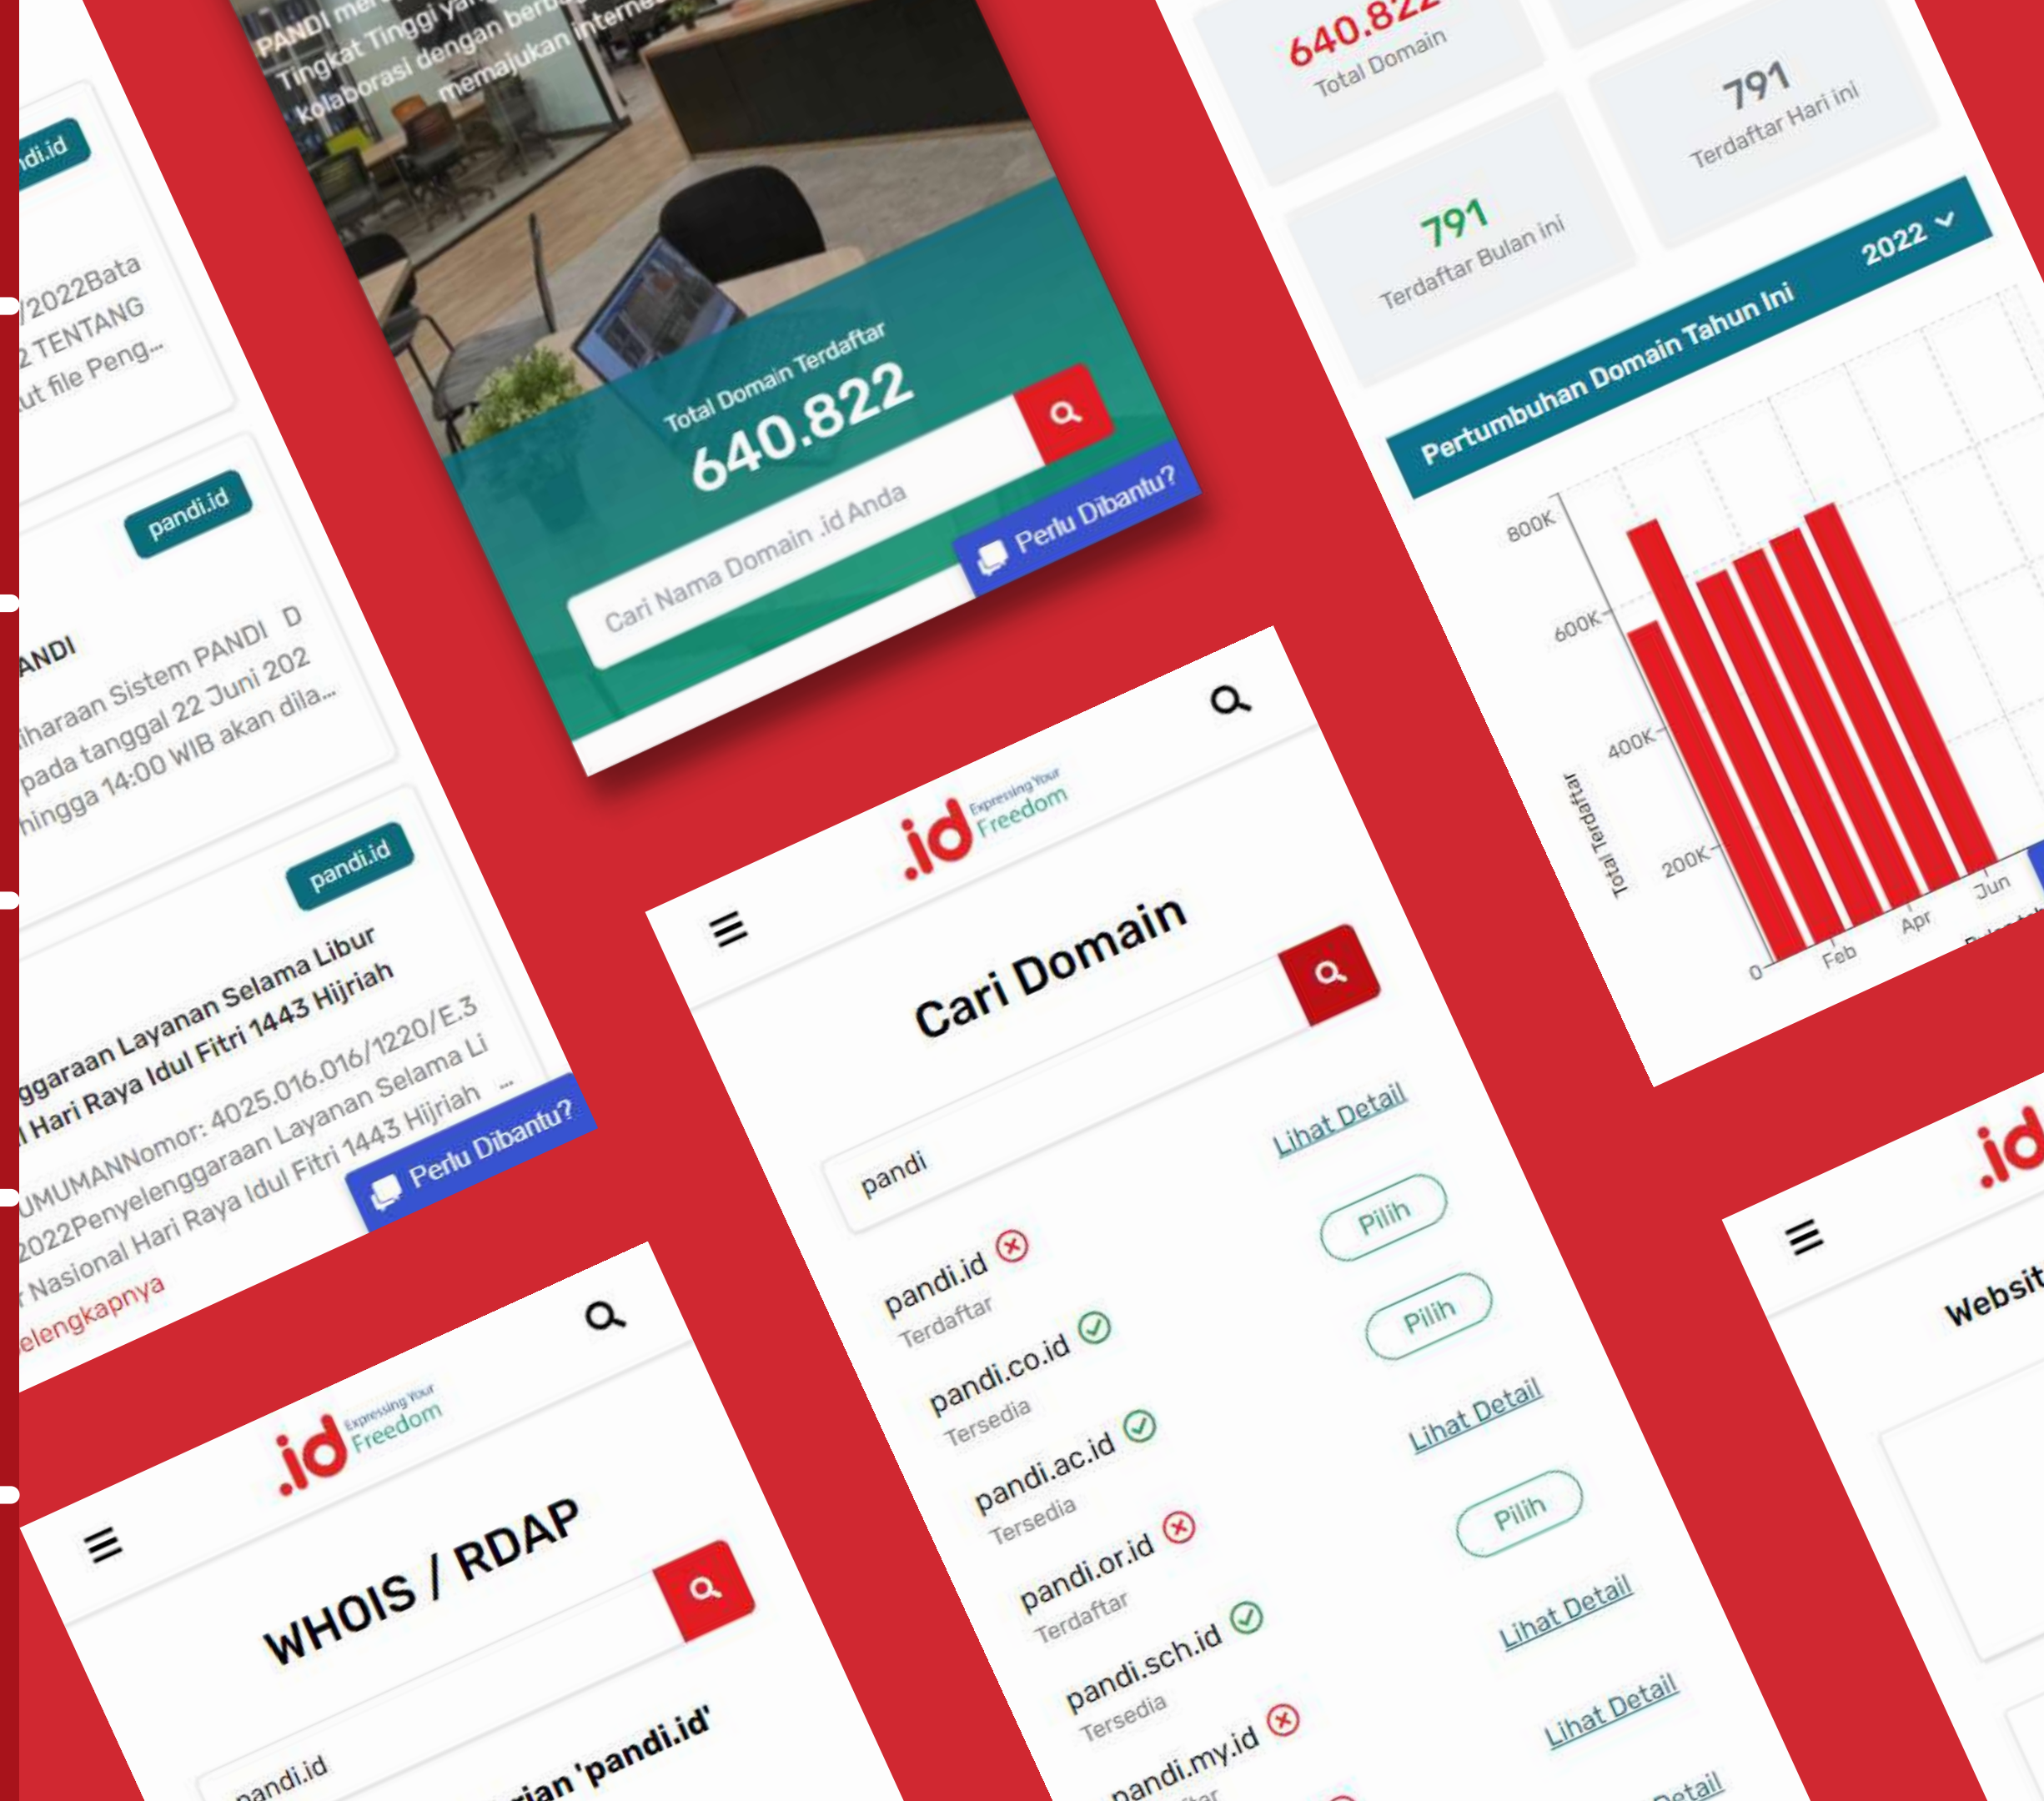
PANDI me
Tingkat Tinggi ya
Kolaborasi dengan ber
memajukan interne

Total Domain Terdaftar
640.822
Cari Nama Domain .id Anda
Perlu Dibantu?

640.822
Total Domain
791
Terdaftar Hari ini
791
Terdaftar Bulan ini
Pertumbuhan Domain Tahun Ini
2022

| 800K |
| 600K |
| 400K |
| 200K |
| 0 |

Total Terdaftar
Feb
Apr
Jun

ndi.id
/2022Bata
2 TENTANG
ut file Peng...

pandi.id
ANDI
iharaan Sistem PANDI D
pada tanggal 22 Juni 202
hingga 14:00 WIB akan dila...

pandi.id
ggaraan Layanan Selama Libur
Hari Raya Idul Fitri 1443 Hijriah
UMUMANNomor: 4025.016.016/1220/E.3
2022Penyelenggaraan Layanan Selama Li
Nasional Hari Raya Idul Fitri 1443 Hijriah ...
elengkapnya
Perlu Dibantu?

.id Expressing Your Freedom
Cari Domain
pandi
pandi.id Terdaftar Lihat Detail
pandi.co.id Tersedia Pilih
pandi.ac.id Tersedia Pilih
pandi.or.id Terdaftar Lihat Detail
pandi.sch.id Tersedia Pilih
pandi.my.id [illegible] Lihat Detail
Lihat Detail
Detail

.id Expressing Your Freedom
WHOIS / RDAP
pandi.id
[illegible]rian 'pandi.id'

.id
Websit